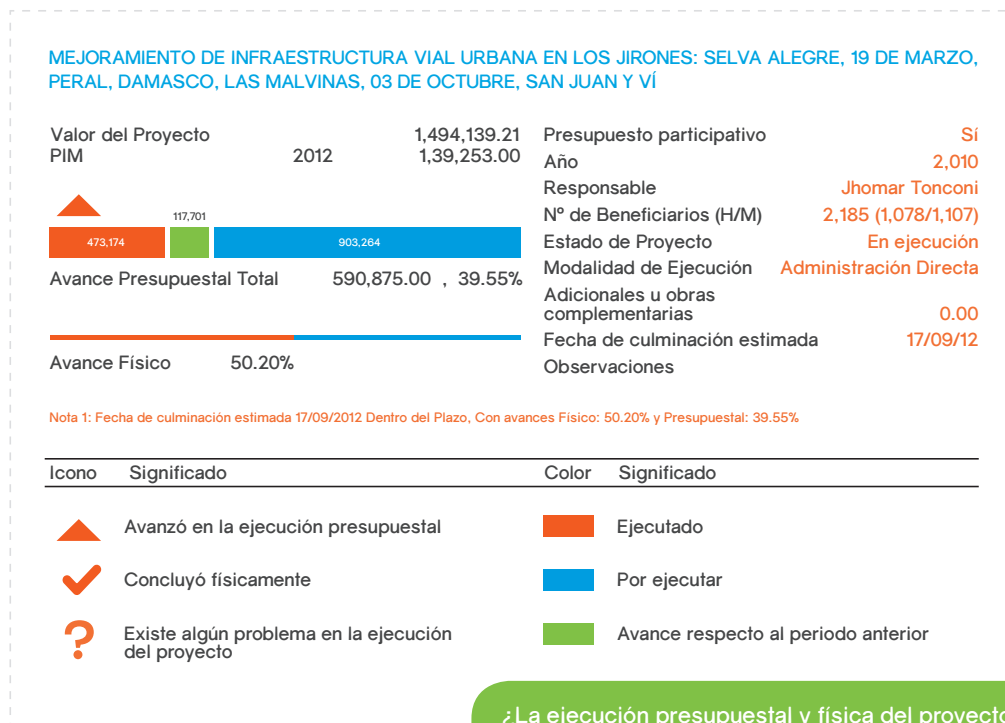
MEJORAMIENTO DE INFRAESTRUCTURA VIAL URBANA EN LOS JIRONES: SELVA ALEGRE, 19 DE MARZO, PERAL, DAMASCO, LAS MALVINAS, 03 DE OCTUBRE, SAN JUAN Y VÍ

| | | |
|---|---|---|
| Valor del Proyecto | | 1,494,139.21 |
| PIM | 2012 | 1,39,253.00 |

117,701

473,174 903,264

Avance Presupuestal Total 590,875.00 , 39.55%

Avance Físico 50.20%

| | |
|---|---|
| Presupuesto participativo | Sí |
| Año | 2,010 |
| Responsable | Jhomar Tonconi |
| Nº de Beneficiarios (H/M) | 2,185 (1,078/1,107) |
| Estado de Proyecto | En ejecución |
| Modalidad de Ejecución | Administración Directa |
| Adicionales u obras complementarias | 0.00 |
| Fecha de culminación estimada | 17/09/12 |
| Observaciones | |

Nota 1: Fecha de culminación estimada 17/09/2012 Dentro del Plazo, Con avances Fisico: 50.20% y Presupuestal: 39.55%

| Icono | Significado | Color | Significado |
|---|---|---|---|
| | Avanzó en la ejecución presupuestal | | Ejecutado |
| | Concluyó físicamente | | Por ejecutar |
| ? | Existe algún problema en la ejecución del proyecto | | Avance respecto al periodo anterior |

¿La ejecución presupuestal y física del proyecto